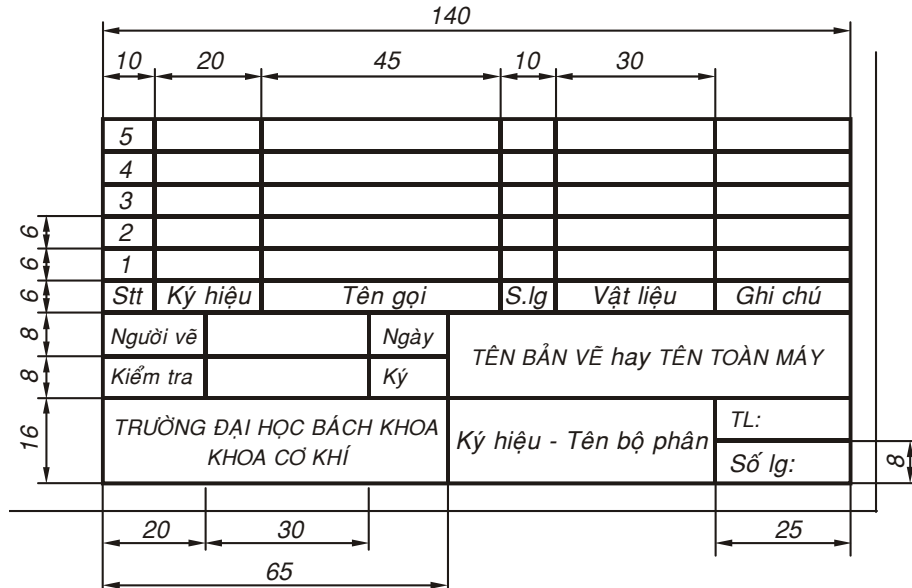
140

10 20 45 10 30

| 5 | | | | | |
|---|---|---|---|---|---|
| 4 | | | | | |
| 3 | | | | | |
| 2 | | | | | |
| 1 | | | | | |
| Stt | Ký hiệu | Tên gọi | S.lg | Vật liệu | Ghi chú |

6 6 6 8 8 16

| Người vẽ | | Ngày | TÊN BẢN VẼ hay TÊN TOÀN MÁY |
|---|---|---|---|
| Kiểm tra | | Ký | |

TRƯỜNG ĐẠI HỌC BÁCH KHOA KHOA CƠ KHÍ

Ký hiệu - Tên bộ phận

TL:

Số lg:

8

20 30 25

65